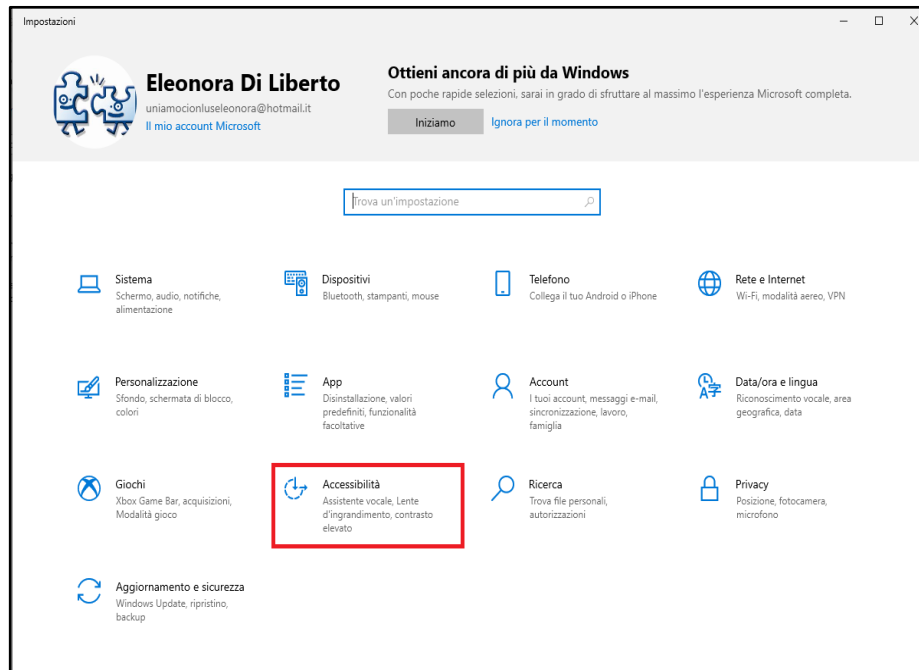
Impostazioni

Eleonora Di Liberto
uniamocionluseleonora@hotmail.it
Il mio account Microsoft

Ottieni ancora di più da Windows
Con poche rapide selezioni, sarai in grado di sfruttare al massimo l'esperienza Microsoft completa.
Iniziamo
Ignora per il momento

Trova un'impostazione

Sistema
Schermo, audio, notifiche, alimentazione

Dispositivi
Bluetooth, stampanti, mouse

Telefono
Collega il tuo Android o iPhone

Rete e Internet
Wi-Fi, modalità aereo, VPN

Personalizzazione
Sfondo, schermata di blocco, colori

App
Disinstallazione, valori predefiniti, funzionalità facoltative

Account
I tuoi account, messaggi e-mail, sincronizzazione, lavoro, famiglia

Data/ora e lingua
Riconoscimento vocale, area geografica, data

Giochi
Xbox Game Bar, acquisizioni, Modalità gioco

Accessibilità
Assistente vocale, Lente d'ingrandimento, contrasto elevato

Ricerca
Trova file personali, autorizzazioni

Privacy
Posizione, fotocamera, microfono

Aggiornamento e sicurezza
Windows Update, ripristino, backup